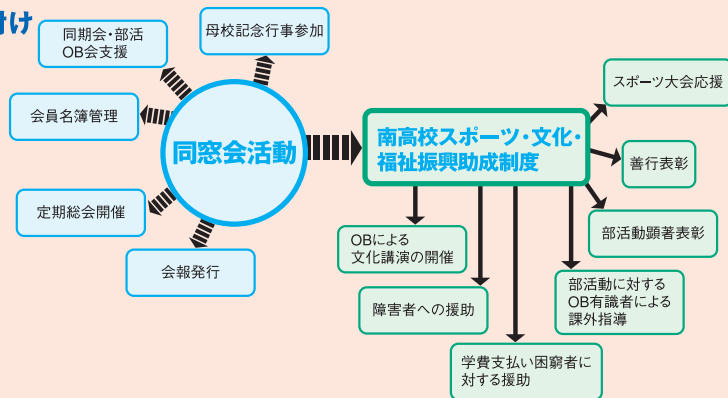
けけ

同期会・部活
OB会支援

母校記念行事参加

会員名簿管理

同窓会活動

定期総会開催

会報発行

南高校スポーツ・文化・
福祉振興助成制度

スポーツ大会応援

善行表彰

部活動顕著表彰

OBによる
文化講演の開催

障害者への援助

部活動に対する
OB有識者による
課外指導

学費支払い困窮者に
対する援助